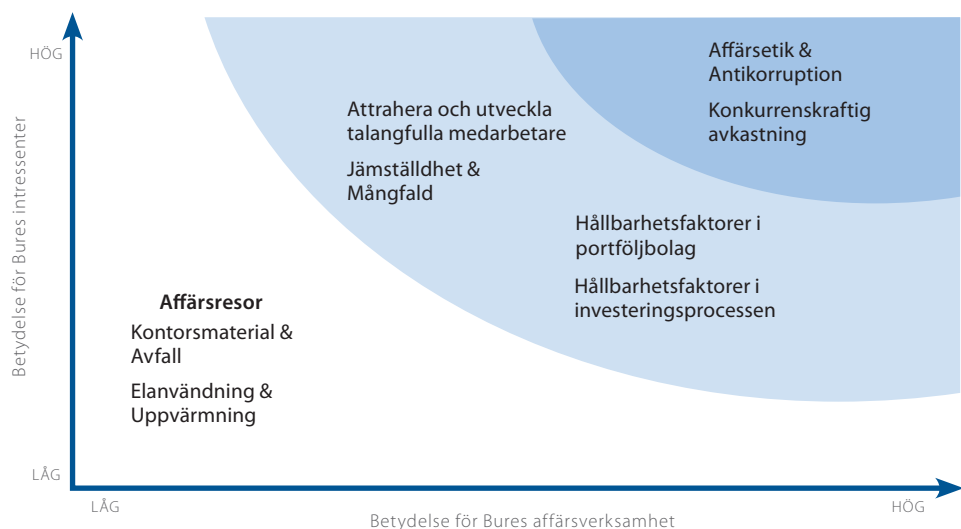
HÖG

Betydelse för Bures intressenter

LÅG

Affärsetik & Antikorruption

Konkurrenskraftig avkastning

Attrahera och utveckla talangfulla medarbetare

Jämställdhet & Mångfald

Hållbarhetsfaktorer i portföljbolag

Hållbarhetsfaktorer i investeringsprocessen

Affärsresor

Kontorsmaterial & Avfall

Elanvändning & Uppvärmning

LÅG

HÖG

Betydelse för Bures affärsverksamhet